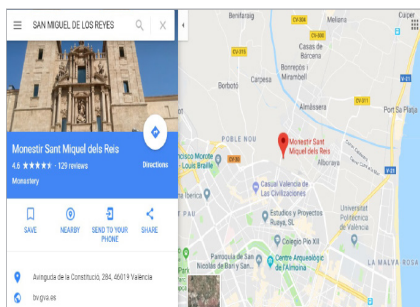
SAN MIGUEL DE LOS REYES

Monestir Sant Miquel dels Reis
4.6 ★★★★★ · 129 reviews
Monastery

Directions

SAVE
NEARBY
SEND TO YOUR PHONE
SHARE

Avinguda de la Constitució, 284, 46019 València

bv.gva.es

Benifaraig
CV-308
Meliana
CV-311
Casas de Bàrcena
Borbotó
Bonrepòs i Mirambell
CV-310
Carpesa
Almàssera
CV-311
Port Sa Platja
POBLE NOU
Monestir Sant Miquel dels Reis
Alboraya
Francisco Moróder Louis Braille
CV-30
Casal València de Las Civilizaciones
Estudios y Proyectos Ruaya, SL
Universitat Politècnica de València
Colegio Pío XII
Parroquia de San Nicolás de Bari y San...
Centre Arqueològic de l'Almoina
LA MALVA-ROSA
V-21
PAU